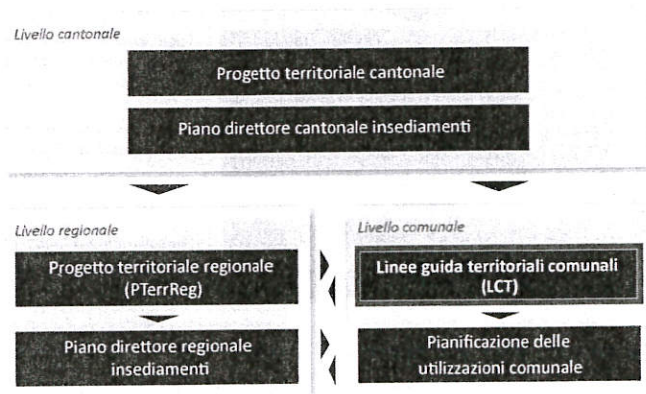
Livello cantonale

Progetto territoriale cantonale

Piano direttore cantonale insediamenti

Livello regionale

Progetto territoriale regionale (PTerrReg)

Piano direttore regionale insediamenti

Livello comunale

Linee guida territoriali comunali (LCT)

Pianificazione delle utilizzazioni comunale